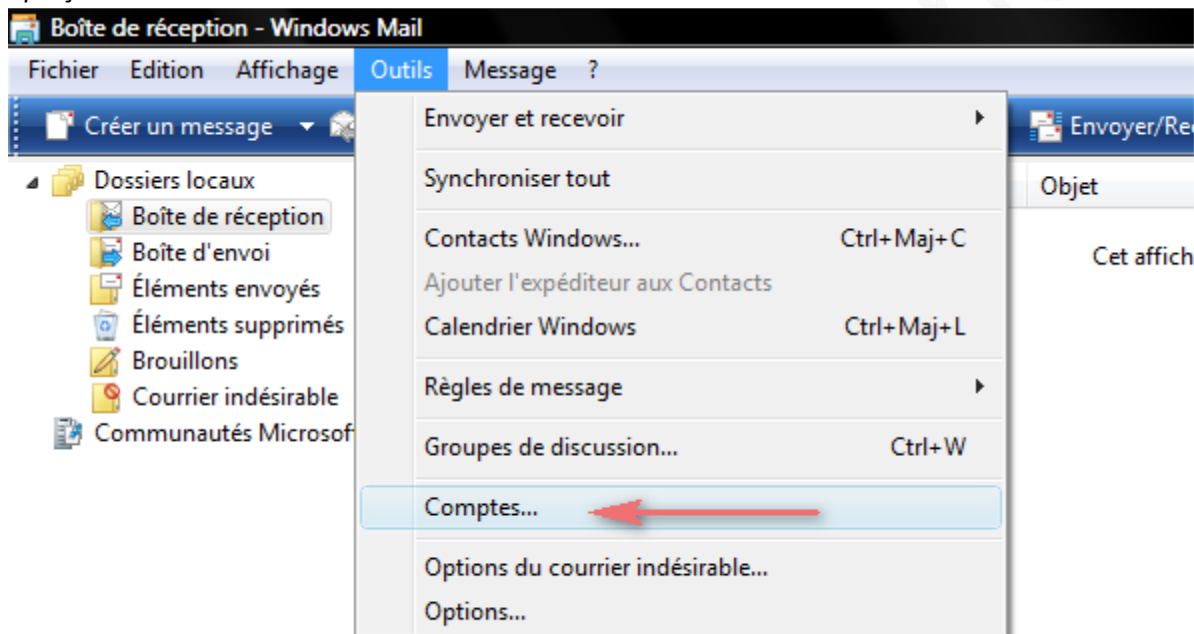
Boîte de réception - Windows Mail

Fichier Edition Affichage Outils Message ?

Créer un message

Envoyer/Re

Dossiers locaux
Boîte de réception
Boîte d'envoi
Éléments envoyés
Éléments supprimés
Brouillons
Courrier indésirable
Communautés Microsof

Objet

Cet affich

Envoyer et recevoir
Synchroniser tout
Contacts Windows... Ctrl+Maj+C
Ajouter l'expéditeur aux Contacts
Calendrier Windows Ctrl+Maj+L
Règles de message
Groupes de discussion... Ctrl+W
Comptes...
Options du courrier indésirable...
Options...